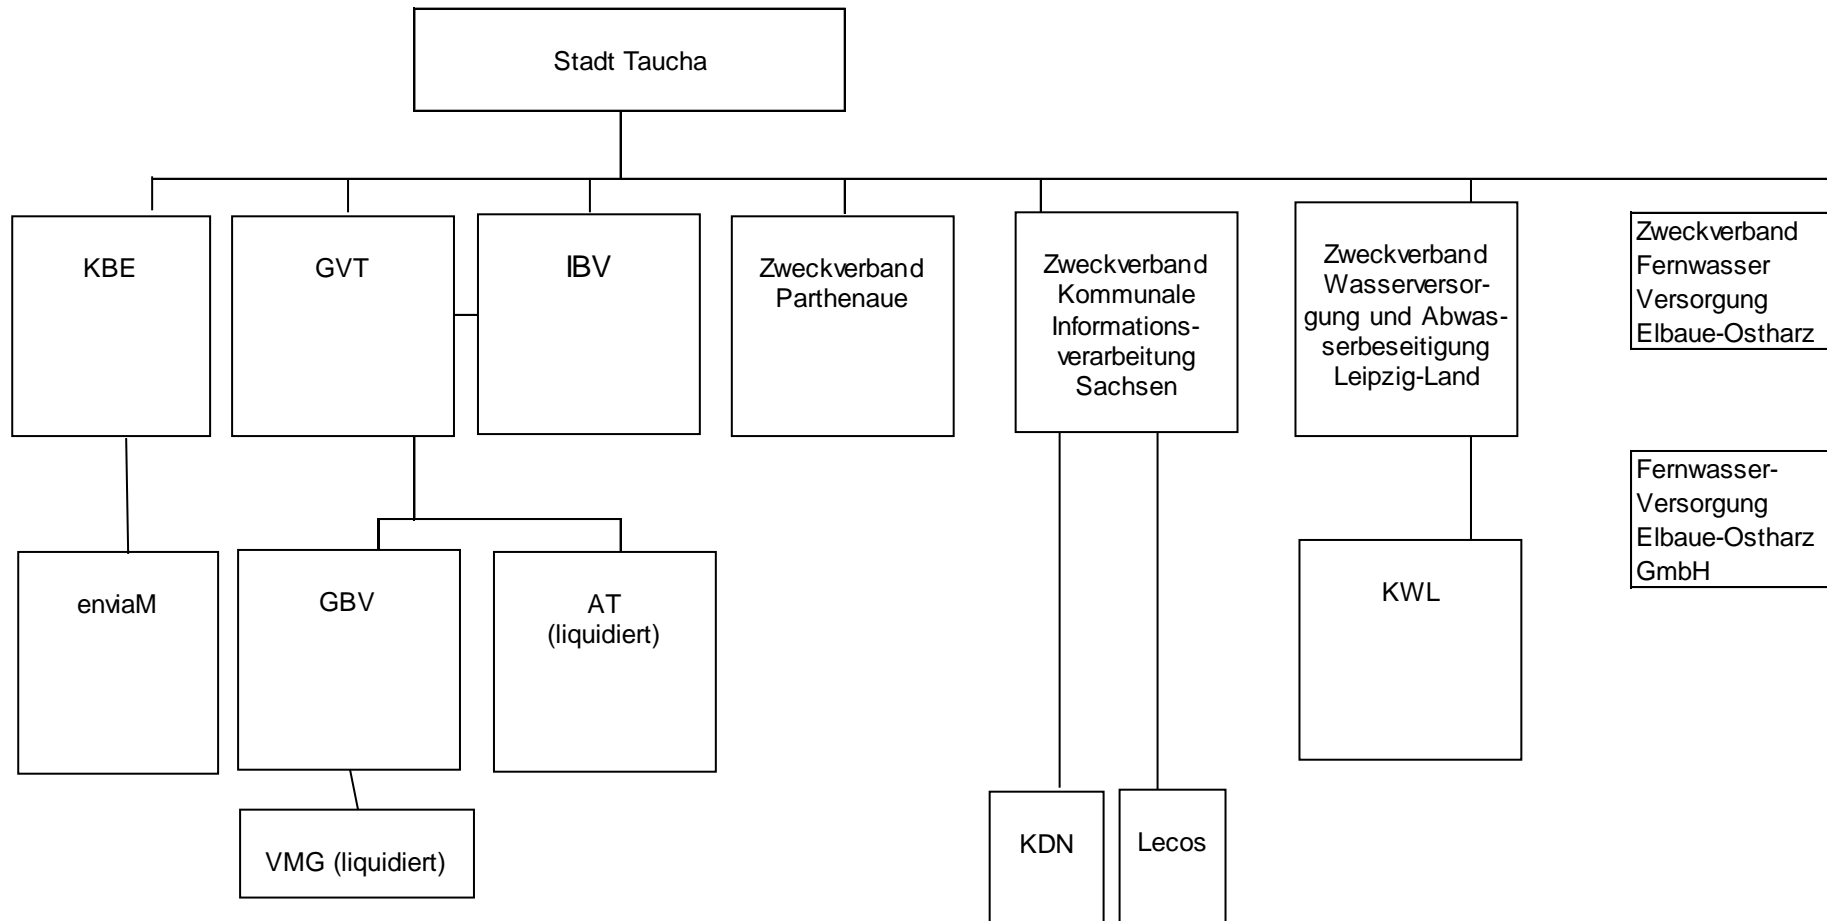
Stadt Taucha

KBE

GVT

IBV

Zweckverband Parthenaue

Zweckverband Kommunale Informationsverarbeitung Sachsen

Zweckverband Wasserversorgung und Abwasserbeseitigung Leipzig-Land

Zweckverband Fernwasser Versorgung Elbaue-Ostharz

enviaM

GBV

AT (liquidiert)

KWL

Fernwasser-Versorgung Elbaue-Ostharz GmbH

VMG (liquidiert)

KDN

Lecos